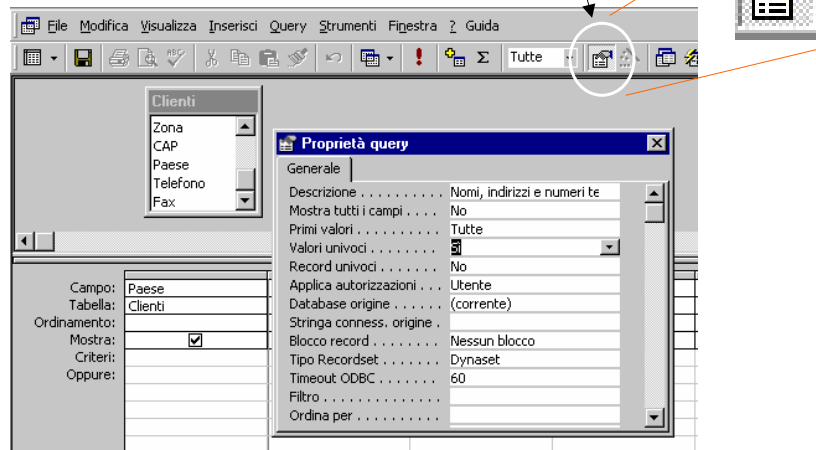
File Modifica Visualizza Inserisci Query Strumenti Finestra ? Guida

Tutte

Clienti
Zona
CAP
Paese
Telefono
Fax

Proprietà query
Generale

| | |
|---|---|
| Descrizione | Nomi, indirizzi e numeri te |
| Mostra tutti i campi | No |
| Primi valori | Tutte |
| Valori univoci | Sì |
| Record univoci | No |
| Applica autorizzazioni | Utente |
| Database origine | (corrente) |
| Stringa conness. origine | |
| Blocco record | Nessun blocco |
| Tipo Recordset | Dynaset |
| Timeout ODBC | 60 |
| Filtro | |
| Ordina per | |

| | |
|---|---|
| Campo: | Paese |
| Tabella: | Clienti |
| Ordinamento: | |
| Mostra: | ☑ |
| Criteri: | |
| Oppure: | |